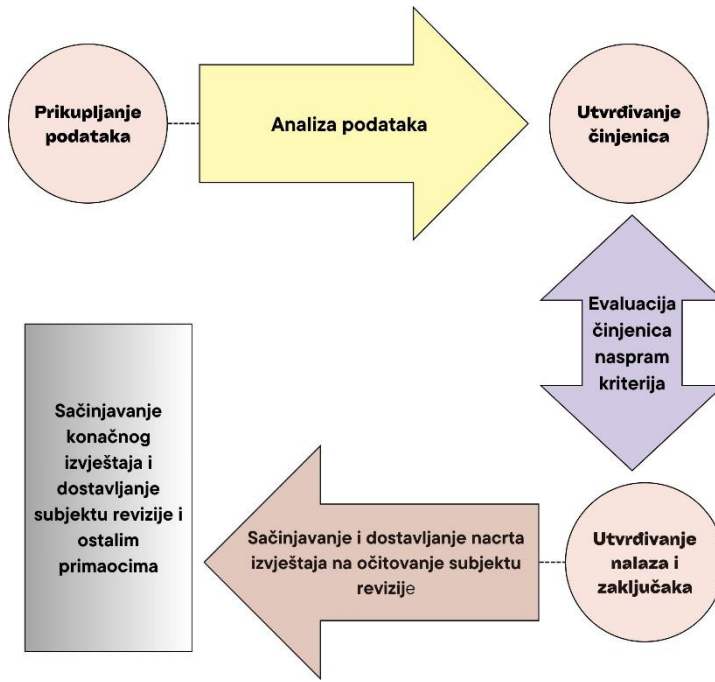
Prikupljanje podataka

Analiza podataka

Utvrđivanje činjenica

Evaluacija činjenica naspram kriterija

Utvrđivanje nalaza i zaključaka

Sačinjavanje i dostavljanje nacrta izvještaja na očitovanje subjektu revizije

Sačinjavanje konačnog izvještaja i dostavljanje subjektu revizije i ostalim primaocima